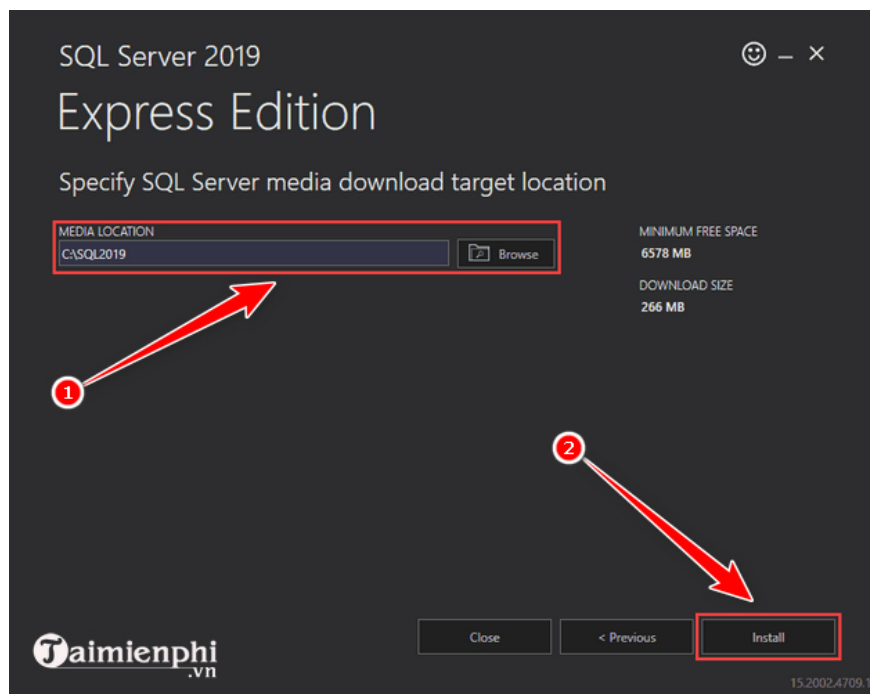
SQL Server 2019

☺ – ×

Express Edition

Specify SQL Server media download target location

MEDIA LOCATION

C:\SQL2019

Browse

MINIMUM FREE SPACE

6578 MB

DOWNLOAD SIZE

266 MB

1

2

Taimienphi.vn

Close

< Previous

Install

15.2002.4709.1